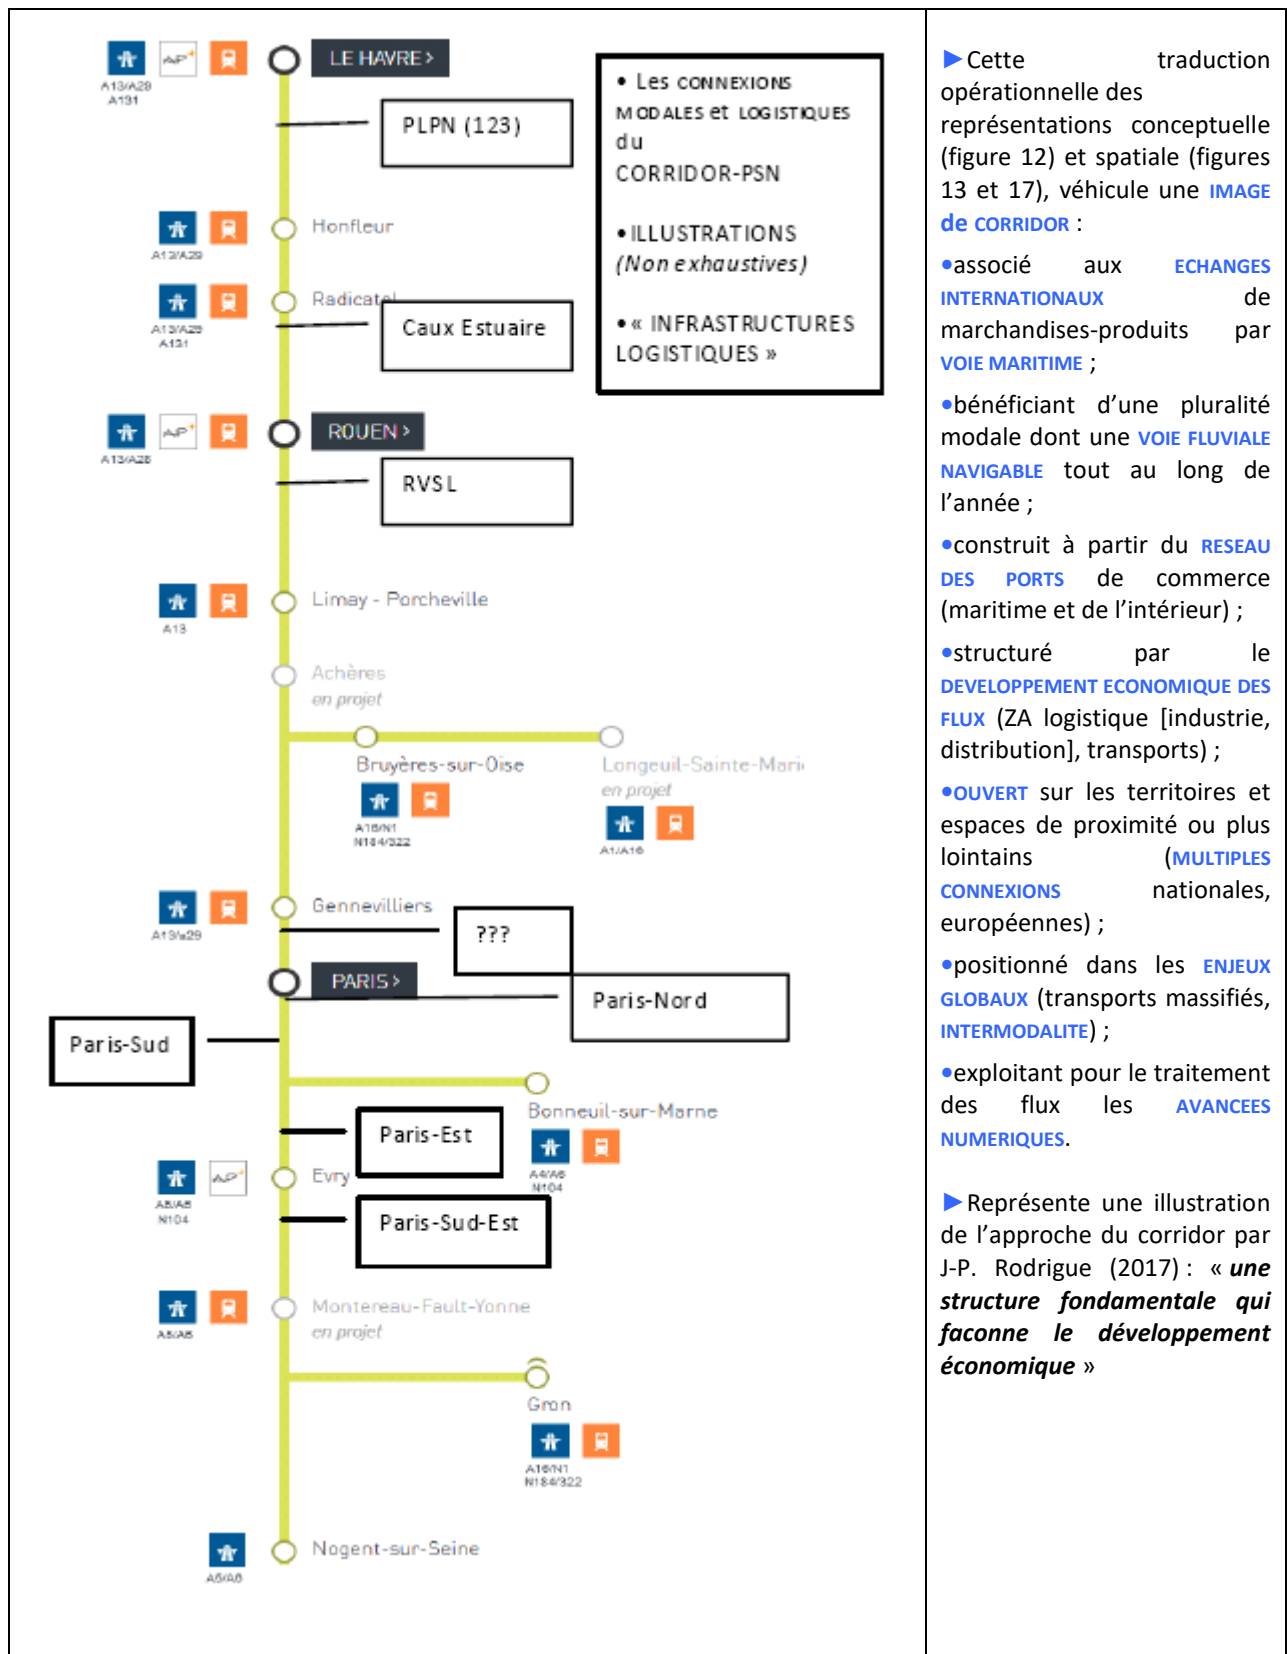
| | |
|---|---|
| A13/A28 A131 LE HAVRE › PLPN (123) • Les CONNEXIONS MODALES et LOGISTIQUES du CORRIDOR-PSN • ILLUSTRATIONS (Non exhaustives) • « INFRASTRUCTURES LOGISTIQUES » A13/A29 Honfleur A13/A29 A131 Radicatel Caux Estuaire A13/A28 ROUEN › RVSL A13 Limay - Porcheville Achères en projet Bruyères-sur-Oise A16/N1 N184/322 Longeuil-Sainte-Mari en projet A1/A16 A13/a29 Gennevilliers ??? PARIS › Paris-Nord Paris-Sud Bonneuil-sur-Marne A4/A6 N104 Paris-Est A6/A6 N104 Evry Paris-Sud-Est A5/A6 Montereau-Fault-Yonne en projet Gron A16/N1 N184/322 A5/A6 Nogent-sur-Seine | ▶Cette traduction opérationnelle des représentations conceptuelle (figure 12) et spatiale (figures 13 et 17), véhicule une IMAGE de CORRIDOR :<br><br>•associé aux ECHANGES INTERNATIONAUX de marchandises-produits par VOIE MARITIME ;<br><br>•bénéficiant d'une pluralité modale dont une VOIE FLUVIALE NAVIGABLE tout au long de l'année ;<br><br>•construit à partir du RESEAU DES PORTS de commerce (maritime et de l'intérieur) ;<br><br>•structuré par le DEVELOPPEMENT ECONOMIQUE DES FLUX (ZA logistique [industrie, distribution], transports) ;<br><br>•OUVERT sur les territoires et espaces de proximité ou plus lointains (MULTIPLES CONNEXIONS nationales, européennes) ;<br><br>•positionné dans les ENJEUX GLOBAUX (transports massifiés, INTERMODALITE) ;<br><br>•exploitant pour le traitement des flux les AVANCEES NUMERIQUES.<br><br>▶Représente une illustration de l'approche du corridor par J-P. Rodrigue (2017) : « ***une structure fondamentale qui faconne le développement économique*** » |